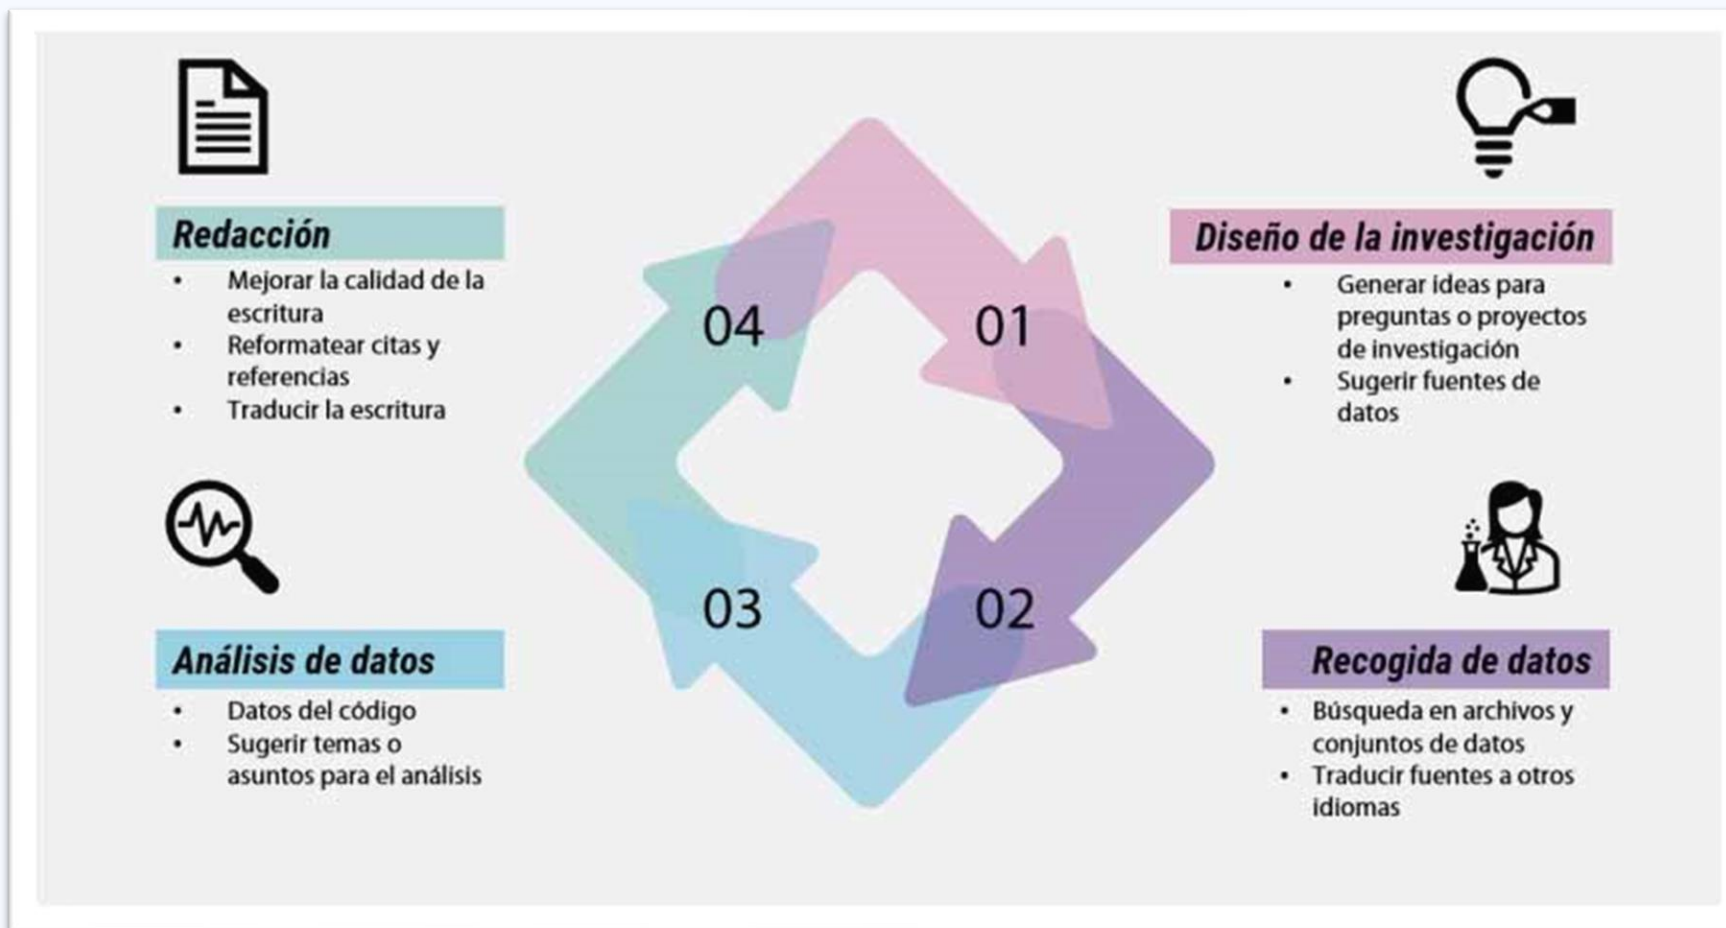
Diseño de la investigación

- Generar ideas para preguntas o proyectos de investigación
- Sugerir fuentes de datos

01

02

Recogida de datos

- Búsqueda en archivos y conjuntos de datos
- Traducir fuentes a otros idiomas

03

Análisis de datos

- Datos del código
- Sugerir temas o asuntos para el análisis

04

Redacción

- Mejorar la calidad de la escritura
- Reformatear citas y referencias
- Traducir la escritura